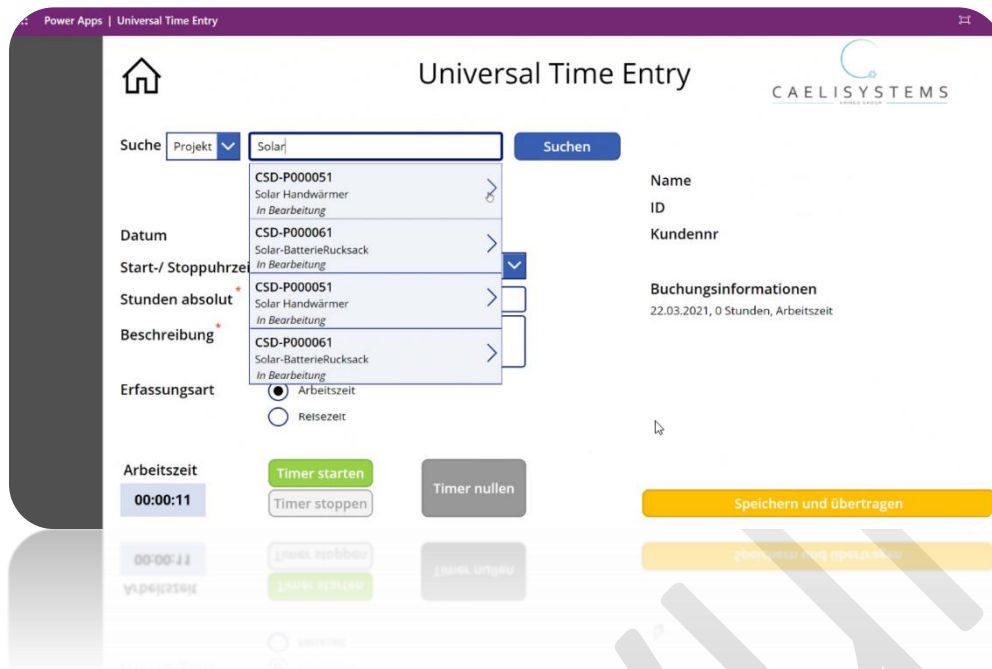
Power Apps | Universal Time Entry

Universal Time Entry

CAELISYSTEMS

Suche Projekt Solar Suchen

CSD-P000051
Solar Handwärmer
In Bearbeitung

CSD-P000061
Solar-BatterieRucksack
In Bearbeitung

CSD-P000051
Solar Handwärmer
In Bearbeitung

CSD-P000061
Solar-BatterieRucksack
In Bearbeitung

Datum

Start-/ Stoppuhrzei

Stunden absolut *

Beschreibung *

Erfassungsart

Arbeitszeit

Reisezeit

Name

ID

Kundennr

Buchungsinformationen

22.03.2021, 0 Stunden, Arbeitszeit

Arbeitszeit

00:00:11

Timer starten

Timer stoppen

Timer nullen

Speichern und übertragen